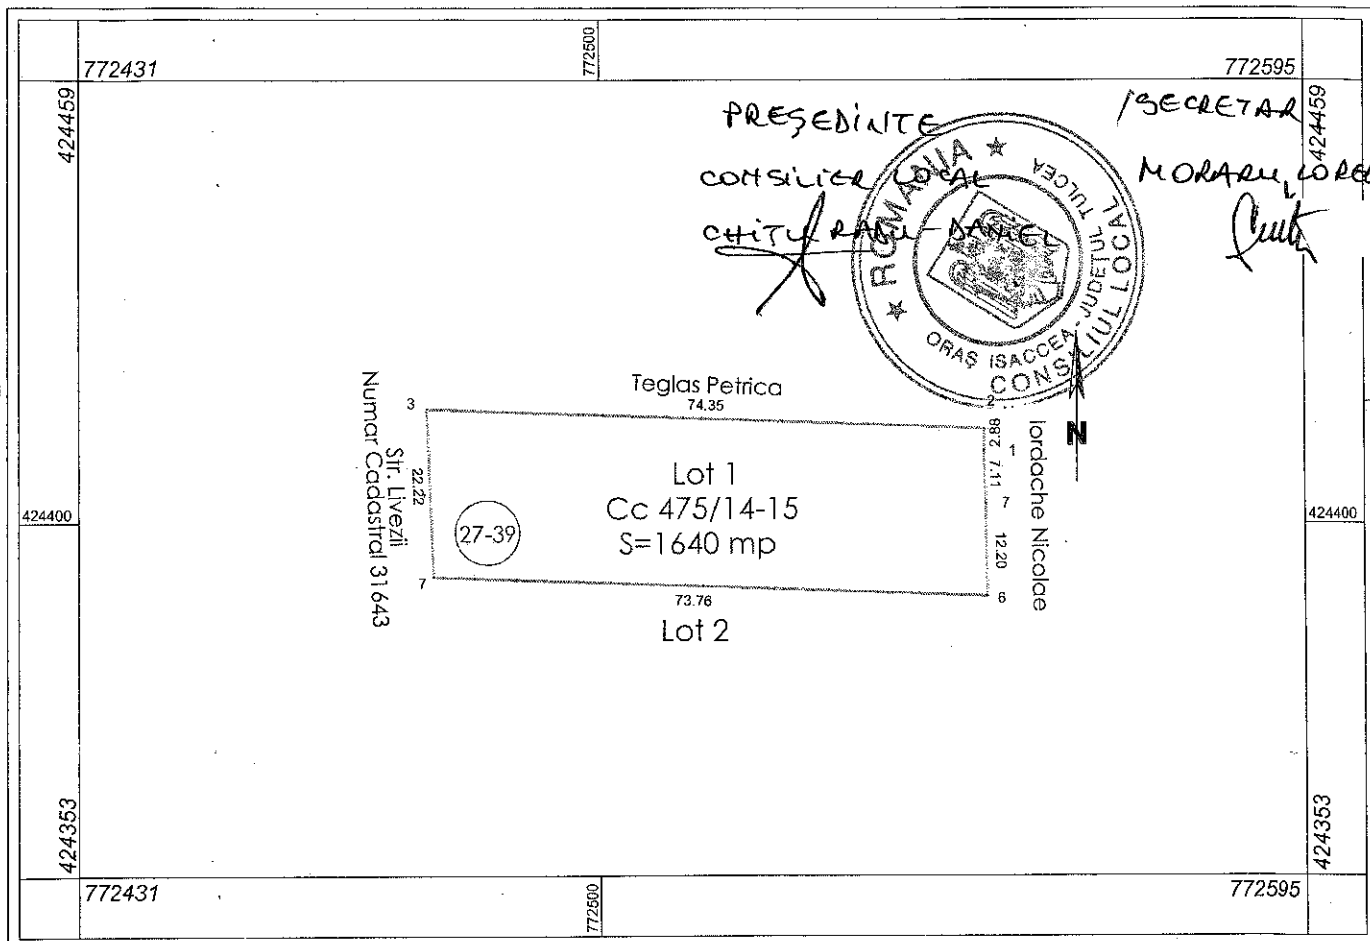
772431

772500

772595

424459

424459

PREŞEDINTE
CONSILIER LOCAL
CHIŢU RADU-DANIEL

SECRETAR
MORARU LOREL

ROMANIA
JUDEŢUL TULCEA
ORAŞ ISACCEA
CONSILIUL LOCAL

Teglas Petrica
74.35

3

2

Str. Livezii
Numar Cadastral 31643

22.22

Lot 1
Cc 475/14-15
S=1640 mp

27-39

2.88
1
7.11
7
12.20

Iordache Nicolae

N

424400

424400

7

6

73.76

Lot 2

424353

424353

772431

772500

772595